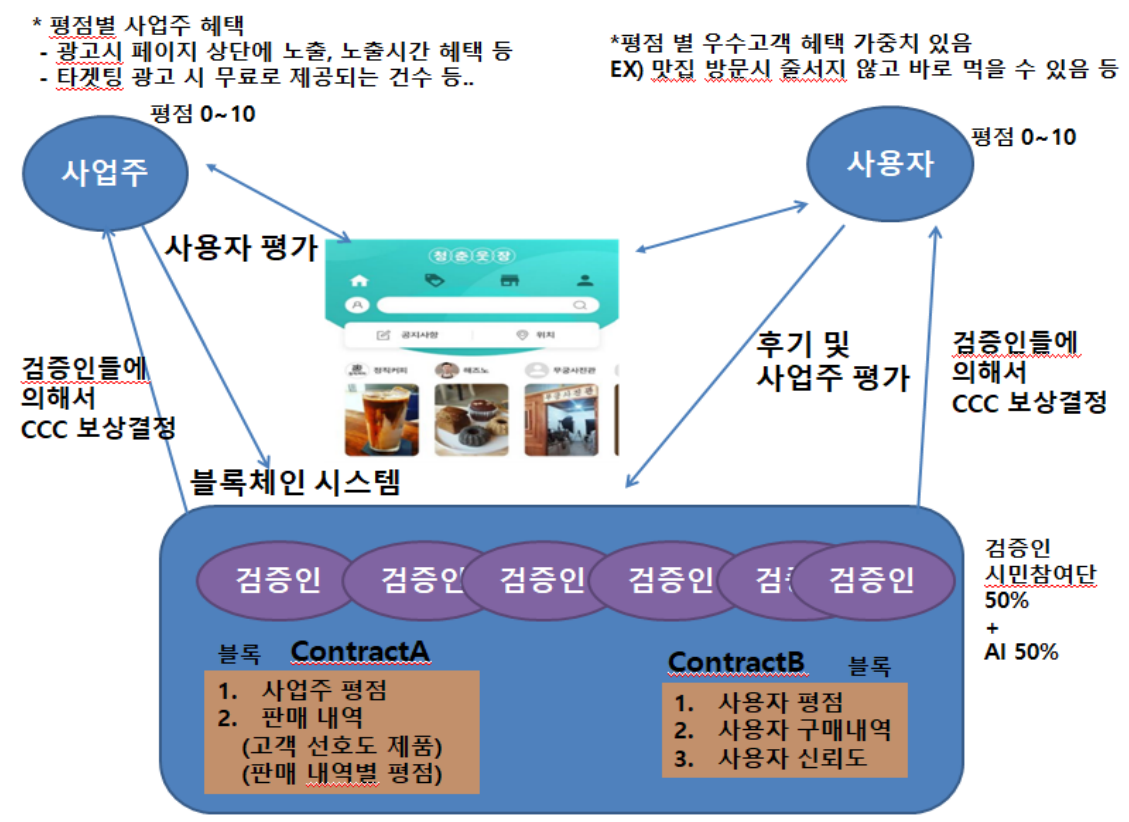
* 평점별 사업주 혜택
- 광고시 페이지 상단에 노출, 노출시간 혜택 등
- 타겟팅 광고 시 무료로 제공되는 건수 등..

*평점 별 우수고객 혜택 가중치 있음
EX) 맛집 방문시 줄서지 않고 바로 먹을 수 있음 등

평점 0~10

사업주

평점 0~10

사용자

사용자 평가

청춘웃장

공지사항

위치

정직커피

메즈노

무궁사진관

후기 및 사업주 평가

검증인들에 의해서 CCC 보상결정

검증인들에 의해서 CCC 보상결정

블록체인 시스템

검증인

검증인

검증인

검증인

검증

검증인

검증인 시민참여단 50% + AI 50%

블록

ContractA

1. 사업주 평점
2. 판매 내역
(고객 선호도 제품)
(판매 내역별 평점)

ContractB

블록

1. 사용자 평점
2. 사용자 구매내역
3. 사용자 신뢰도